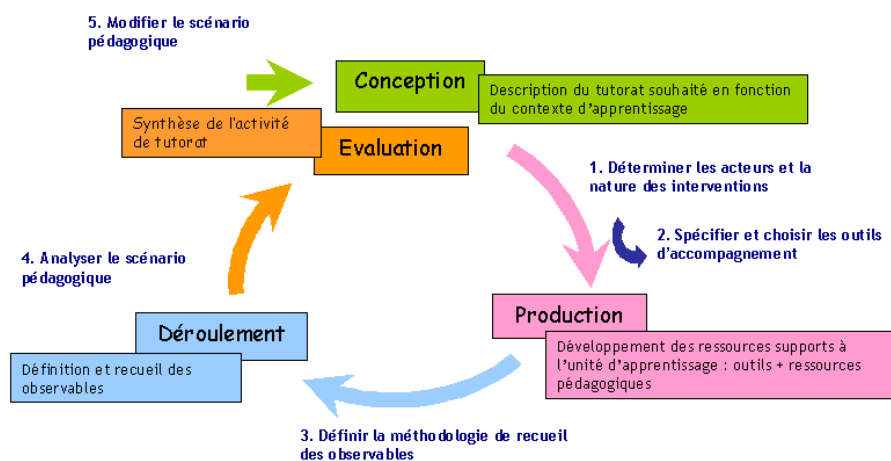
5. Modifier le scénario pédagogique

Conception

Description du tutorat souhaité en fonction du contexte d'apprentissage

Synthèse de l'activité de tutorat

Evaluation

1. Déterminer les acteurs et la nature des interventions

2. Spécifier et choisir les outils d'accompagnement

4. Analyser le scénario pédagogique

Production

Développement des ressources supports à l'unité d'apprentissage : outils + ressources pédagogiques

Déroulement

Définition et recueil des observables

3. Définir la méthodologie de recueil des observables